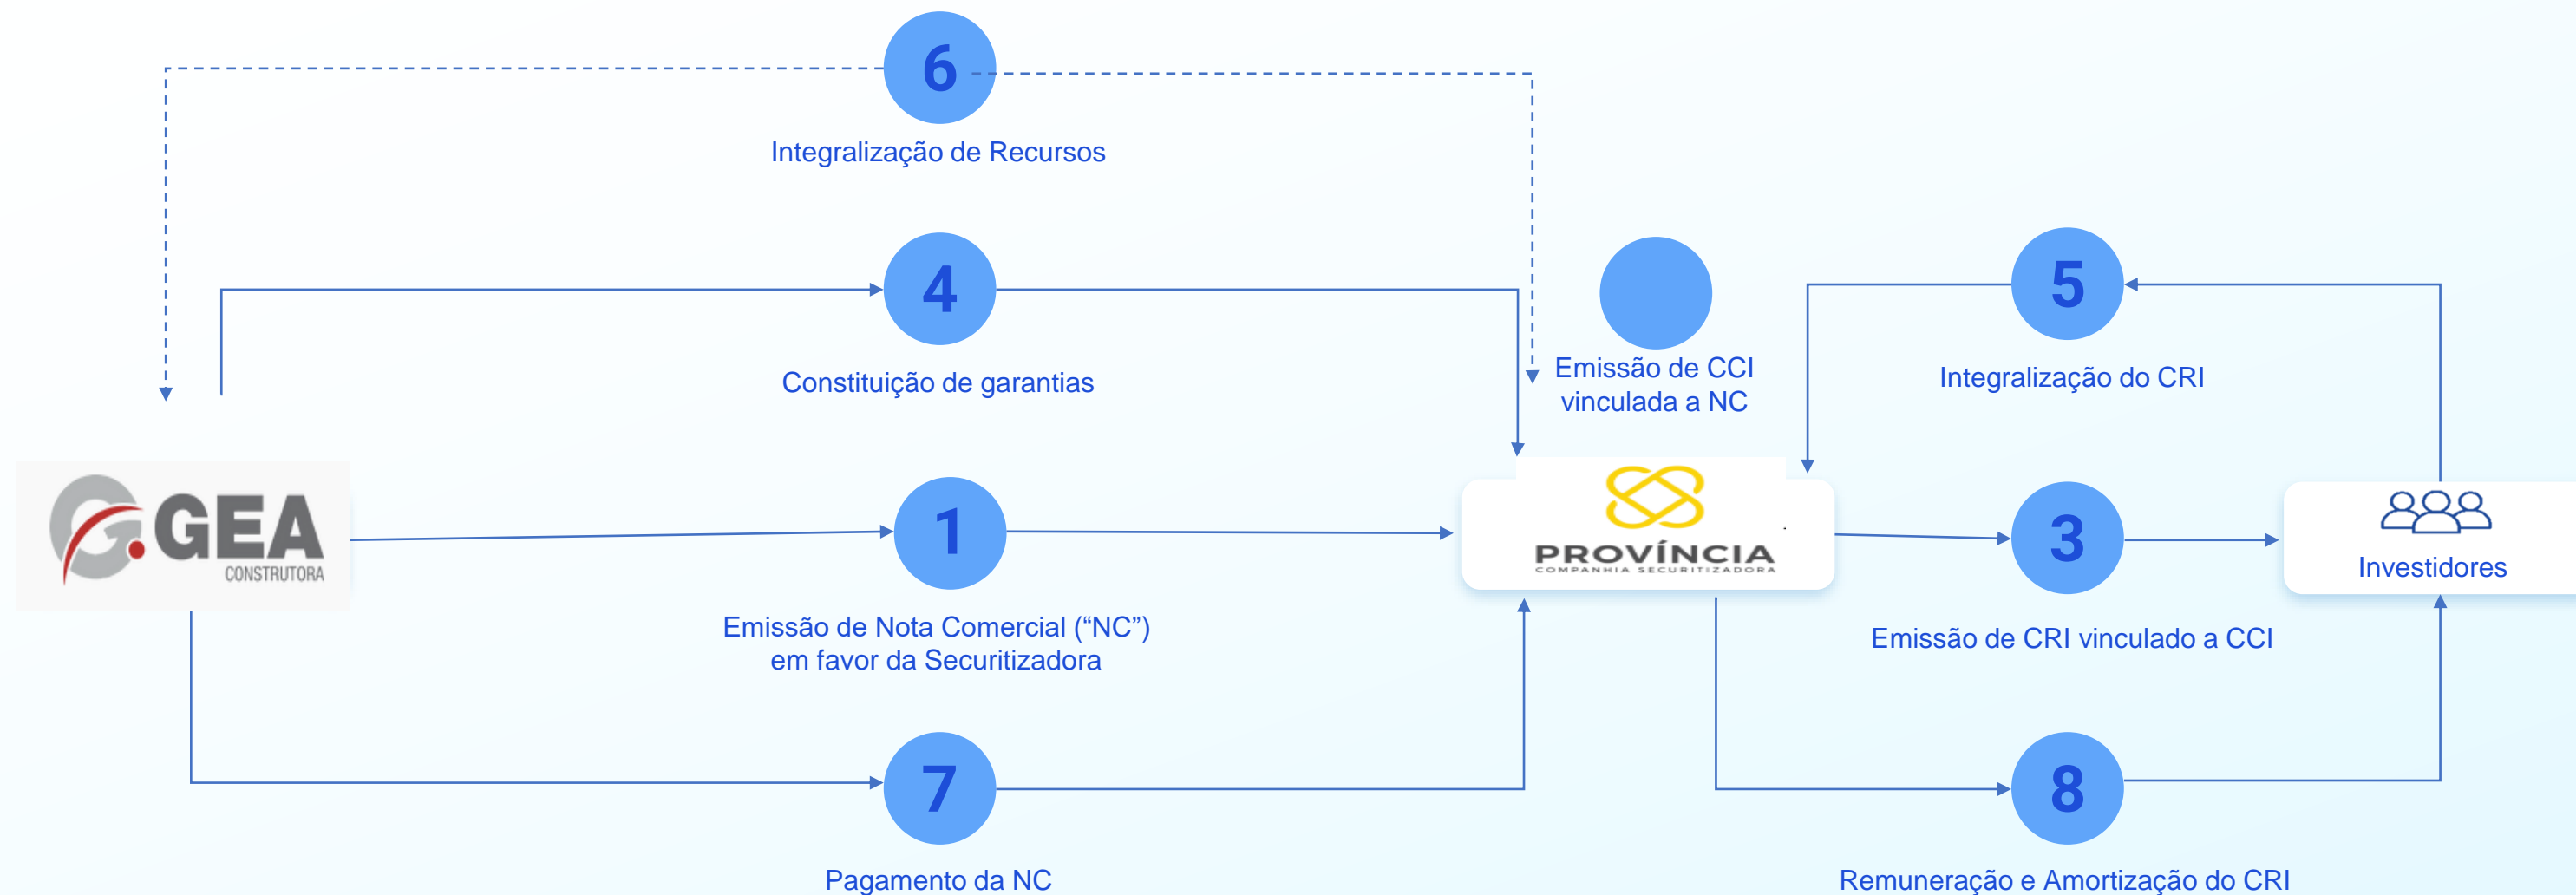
6

Integralização de Recursos

4

Constituição de garantias

Emissão de CCI vinculada a NC

5

Integralização do CRI

GEA CONSTRUTORA

1

Emissão de Nota Comercial (“NC”) em favor da Securitizadora

PROVÍNCIA COMPANHIA SECURITIZADORA

3

Emissão de CRI vinculado a CCI

Investidores

7

Pagamento da NC

8

Remuneração e Amortização do CRI